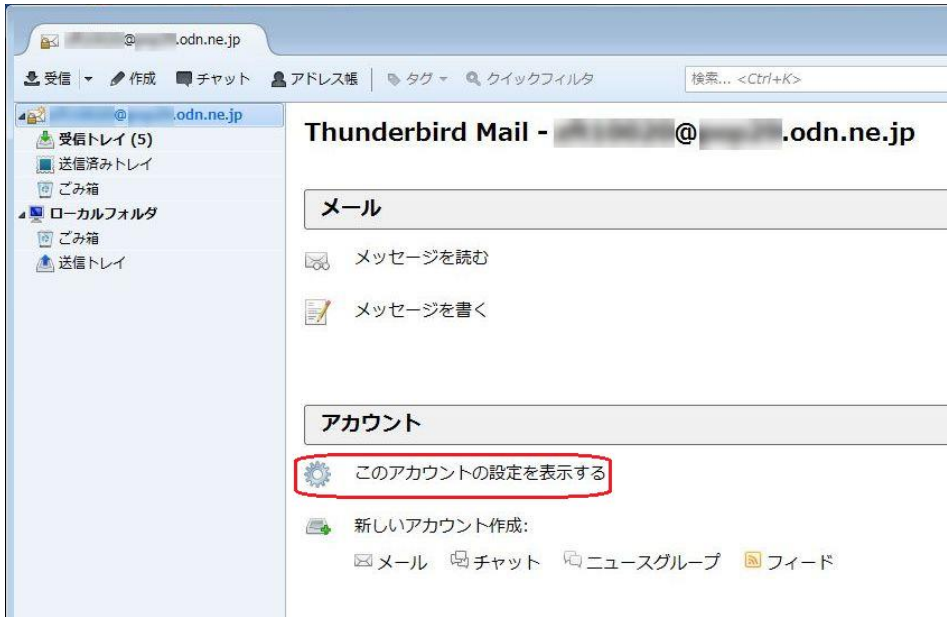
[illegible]@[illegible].odn.ne.jp

受信 ▾ 作成 チャット アドレス帳 タグ ▾ クイックフィルタ 検索... <Ctrl+K>

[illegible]@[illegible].odn.ne.jp
受信トレイ (5)
送信済みトレイ
ごみ箱
ローカルフォルダ
ごみ箱
送信トレイ

Thunderbird Mail - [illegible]@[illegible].odn.ne.jp

メール

メッセージを読む

メッセージを書く

アカウント

このアカウントの設定を表示する

新しいアカウント作成:

メール チャット ニュースグループ フィード